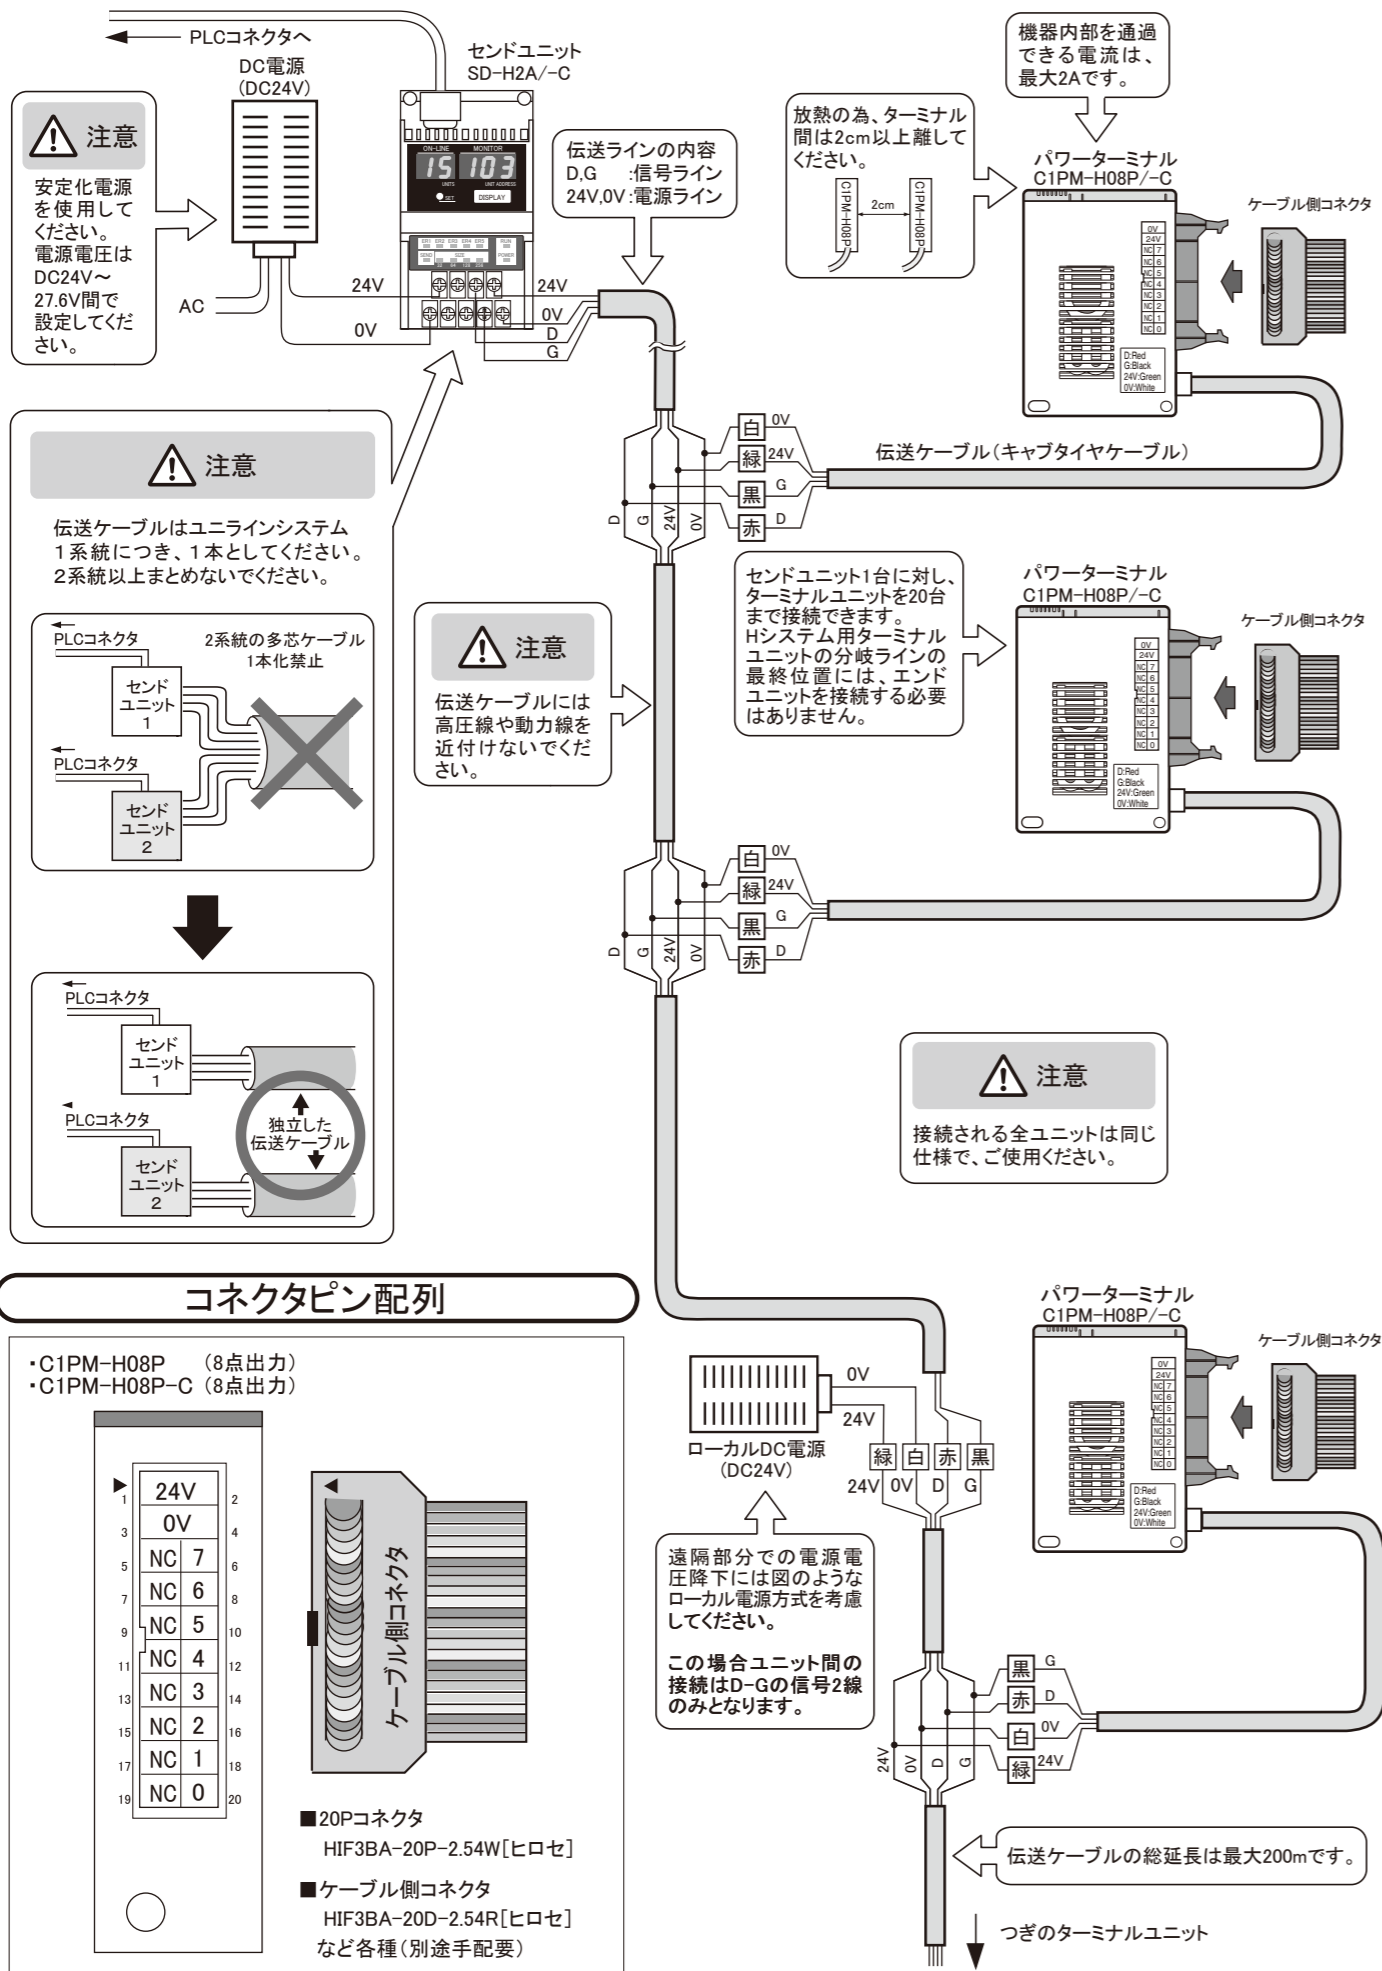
PLCコネクタへ

DC電源
(DC24V)

センドユニット
SD-H2A/-C

注意
安定化電源を使用してください。
電源電圧はDC24V～27.6V間で設定してください。

AC
24V
0V
24V
0V
D
G

ON-LINE MONITOR
15 103
UNITS UNIT ADDRESS
SET DISPLAY
ER1 ER2 ER3 ER4 ER5 RUN
SEND SIZE POWER

伝送ラインの内容
D,G :信号ライン
24V,0V :電源ライン

放熱の為、ターミナル間は2cm以上離してください。
C1PM-H08P
2cm
C1PM-H08P

機器内部を通過できる電流は、最大2Aです。

パワーターミナル
C1PM-H08P/-C
ケーブル側コネクタ
0V 24V NC 7 NC 6 NC 5 NC 4 NC 3 NC 2 NC 1 NC 0
D:Red G:Black 24V:Green 0V:White

白 0V
緑 24V
黒 G
赤 D
D G 24V 0V

伝送ケーブル(キャブタイヤケーブル)

注意
伝送ケーブルはユニラインシステム1系統につき、1本としてください。
2系統以上まとめないでください。

PLCコネクタ
2系統の多芯ケーブル
1本化禁止
センドユニット1
PLCコネクタ
センドユニット2

PLCコネクタ
センドユニット1
独立した伝送ケーブル
PLCコネクタ
センドユニット2

注意
伝送ケーブルには高圧線や動力線を近付けないでください。

センドユニット1台に対し、ターミナルユニットを20台まで接続できます。
Hシステム用ターミナルユニットの分岐ラインの最終位置には、エンドユニットを接続する必要はありません。

パワーターミナル
C1PM-H08P/-C
ケーブル側コネクタ
0V 24V NC 7 NC 6 NC 5 NC 4 NC 3 NC 2 NC 1 NC 0
D:Red G:Black 24V:Green 0V:White

白 0V
緑 24V
黒 G
赤 D
D G 24V 0V

注意
接続される全ユニットは同じ仕様で、ご使用ください。

コネクタピン配列

・C1PM-H08P (8点出力)
・C1PM-H08P-C (8点出力)

| 1 | 24V | 2 |
|---|---|---|
| 3 | 0V | 4 |
| 5 | NC 7 | 6 |
| 7 | NC 6 | 8 |
| 9 | NC 5 | 10 |
| 11 | NC 4 | 12 |
| 13 | NC 3 | 14 |
| 15 | NC 2 | 16 |
| 17 | NC 1 | 18 |
| 19 | NC 0 | 20 |

ケーブル側コネクタ

■20Pコネクタ
HIF3BA-20P-2.54W[ヒロセ]
■ケーブル側コネクタ
HIF3BA-20D-2.54R[ヒロセ]
など各種(別途手配要)

0V
24V
ローカルDC電源
(DC24V)
緑 白 赤 黒
24V 0V D G

遠隔部分での電源電圧降下には図のようなローカル電源方式を考慮してください。

この場合ユニット間の接続はD-Gの信号2線のみとなります。

パワーターミナル
C1PM-H08P/-C
ケーブル側コネクタ
0V 24V NC 7 NC 6 NC 5 NC 4 NC 3 NC 2 NC 1 NC 0
D:Red G:Black 24V:Green 0V:White

黒 G
赤 D
白 0V
緑 24V
24V 0V D G

伝送ケーブルの総延長は最大200mです。

つぎのターミナルユニット